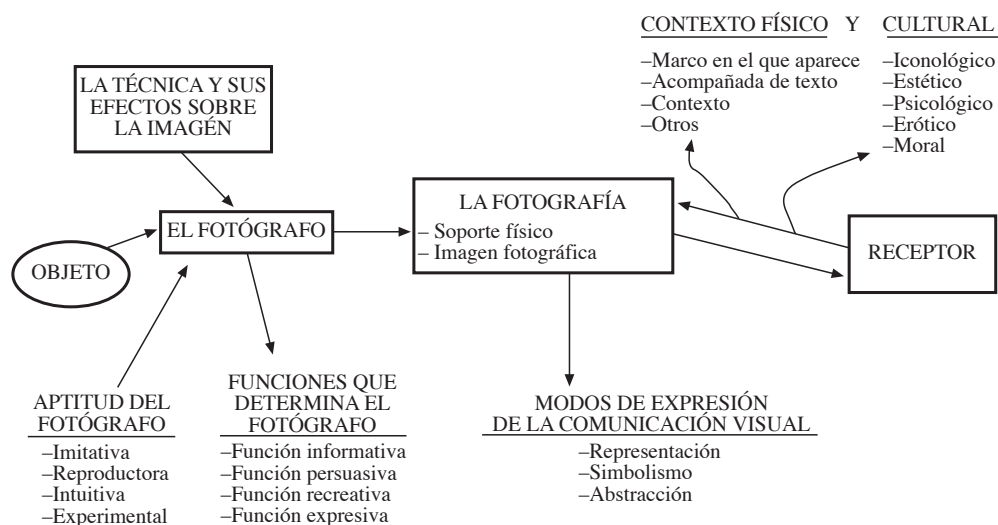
CONTEXTO FÍSICO Y CULTURAL

–Marco en el que aparece
–Acompañada de texto
–Contexto
–Otros

–Iconológico
–Estético
–Psicológico
–Erótico
–Moral

LA TÉCNICA Y SUS EFECTOS SOBRE LA IMAGÉN

EL FOTÓGRAFO

OBJETO

LA FOTOGRAFÍA
– Soporte físico
– Imagen fotográfica

RECEPTOR

APTITUD DEL FOTÓGRAFO
–Imitativa
–Reproductora
–Intuitiva
–Experimental

FUNCIONES QUE DETERMINA EL FOTÓGRAFO
–Función informativa
–Función persuasiva
–Función recreativa
–Función expresiva

MODOS DE EXPRESIÓN DE LA COMUNICACIÓN VISUAL
–Representación
–Simbolismo
–Abstracción